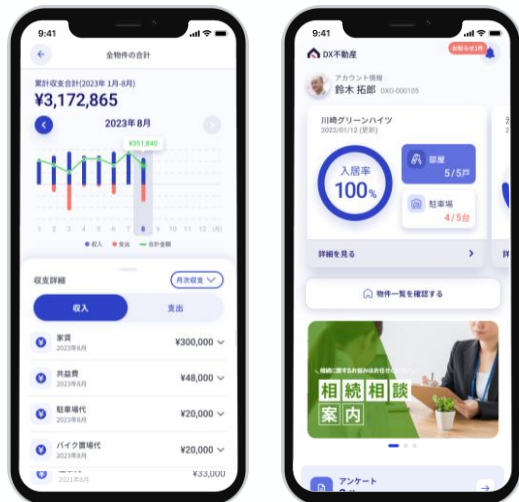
9:41

全物件の合計

累計収支合計(2023年 1月-8月)
¥3,172,865

2023年8月

¥351,840

1 2 3 4 5 6 7 8 9 10 11 12 (月)

収入 支出 合計金額

収支詳細

月次収支

収入

支出

家賃
2023年8月
¥300,000

共益費
2023年8月
¥48,000

駐車場代
2023年8月
¥20,000

バイク置場代
2023年8月
¥20,000

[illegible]
¥33,000

9:41

DX不動産

お知らせ1件

アカウント情報
鈴木 拓郎 DXD-000105

川崎グリーンハイツ
2022/01/12 (更新)

入居率
100%

部屋
5/5戸

駐車場
4/5台

詳細を見る

物件一覧を確認する

相続相談
案内

アンケート